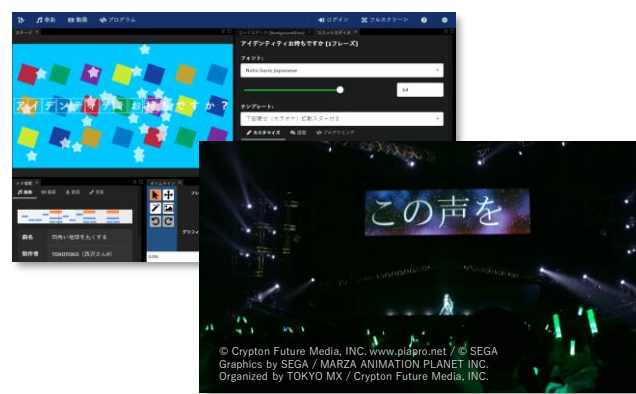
楽曲 動画 プログラム
ログイン フルスクリーン
ステージ
コードエディタ (Background.js) エフェクトエディタ
アイデンティティお持ちですか [1フレーズ]
フォント:
Noto Sans Japanese
64
テンプレート:
下部寄せ (カラオケ) 幻影 (ミラー付き)
カスタマイズ 詳細 プログラミング
アイデンティティお持ちですか？
メタ情報
楽曲 動画 歌詞 背景
曲名 円周い地球を丸くする
制作者 TOKOTOKO (西沢さんP)
タイムライン
この声を
© Crypton Future Media, INC. www.piapro.net / © SEGA
Graphics by SEGA / MARZA ANIMATION PLANET INC.
Organized by TOKYO MX / Crypton Future Media, INC.